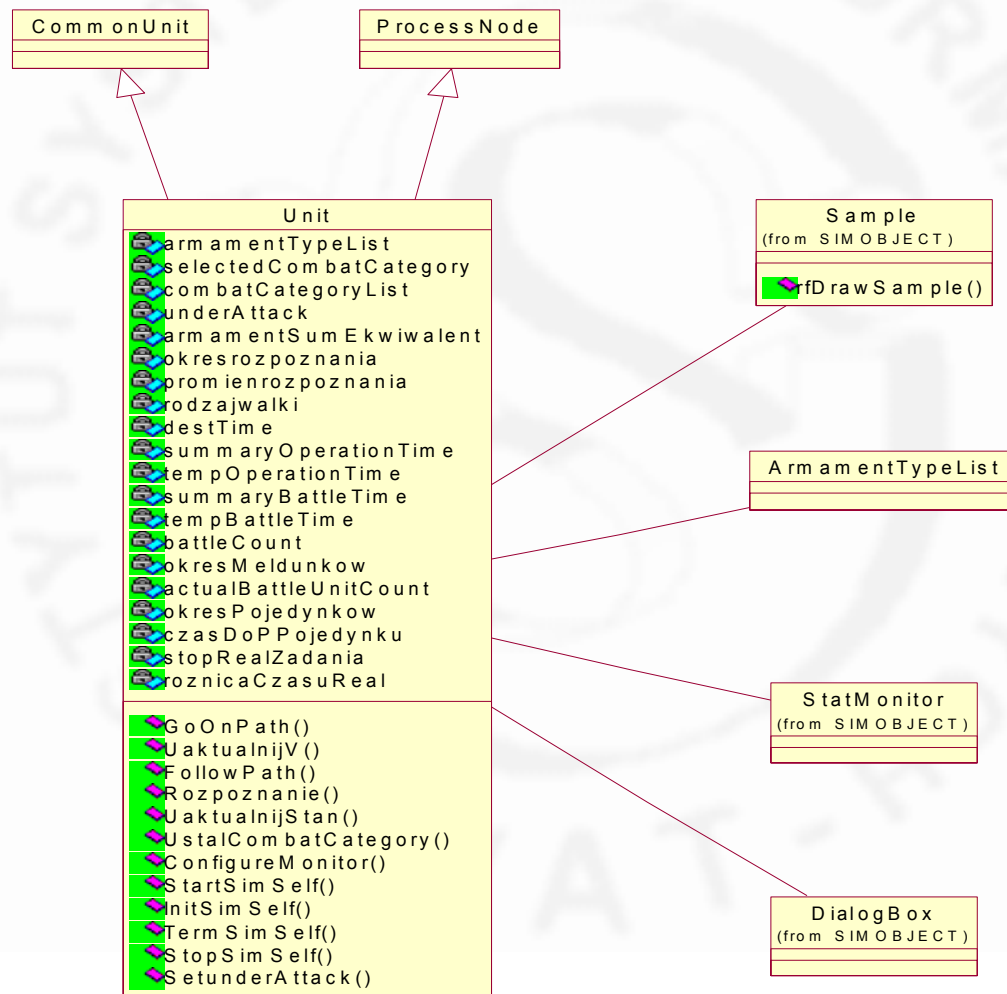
CommonUnit

ProcessNode

Unit
armamentTypeList
selectedCombatCategory
combatCategoryList
underAttack
armamentSumEkwiwalent
okresrozpoznania
promienrozpoznania
rodzajwalki
destTime
summaryOperationTime
tempOperationTime
summaryBattleTime
tempBattleTime
battleCount
okresMeldunkow
actualBattleUnitCount
okresPojedynkow
czasDoPPojedynku
stopRealZadania
roznicaCzasuReal

GoOnPath()
UaktualnijV()
FollowPath()
Rozpoznanie()
UaktualnijStan()
UstalCombatCategory()
ConfigureMonitor()
StartSimSelf()
InitSimSelf()
TermSimSelf()
StopSimSelf()
SetunderAttack()

Sample
(from SIMOBJECT)
rfDrawSample()

ArmamentTypeList

StatMonitor
(from SIMOBJECT)

DialogBox
(from SIMOBJECT)